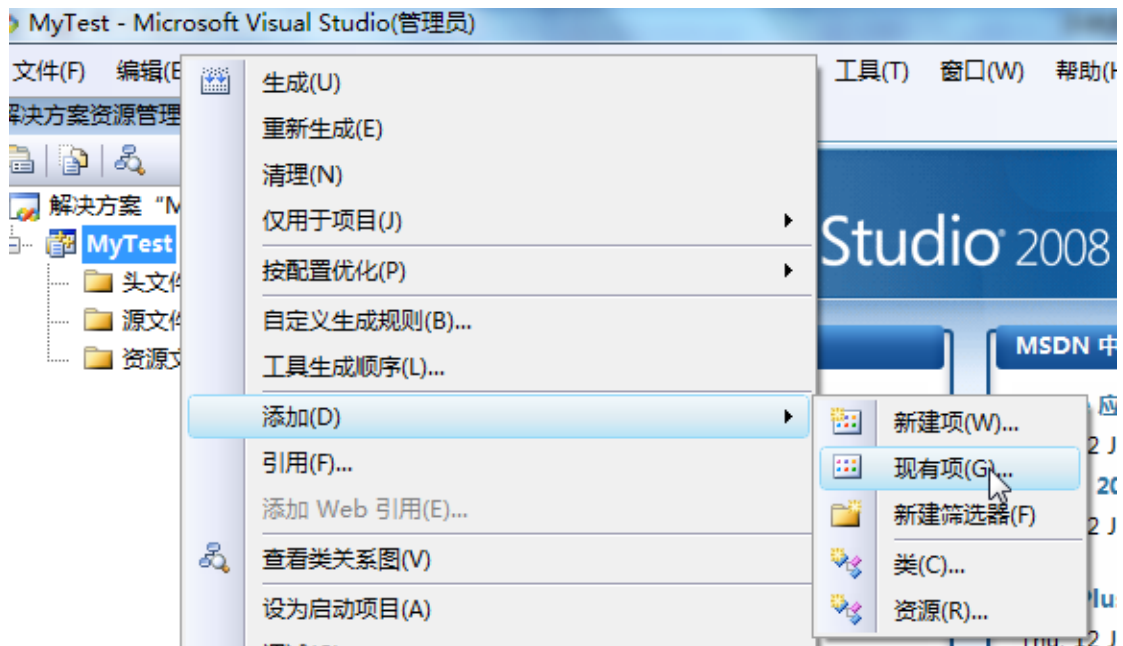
MyTest - Microsoft Visual Studio(管理员)

文件(F) 编辑(E

工具(T) 窗口(W) 帮助(H

解决方案资源管理

解决方案“M

MyTest

头文件

源文件

资源文

生成(U)

重新生成(E)

清理(N)

仅用于项目(J)

按配置优化(P)

自定义生成规则(B)...

工具生成顺序(L)...

添加(D)

引用(F)...

添加 Web 引用(E)...

查看类关系图(V)

设为启动项目(A)

Studio 2008

MSDN 中

新建项(W)...

现有项(G)...

新建筛选器(F)

类(C)...

资源(R)...

应

2 J

20

2 J

Plu

2 J